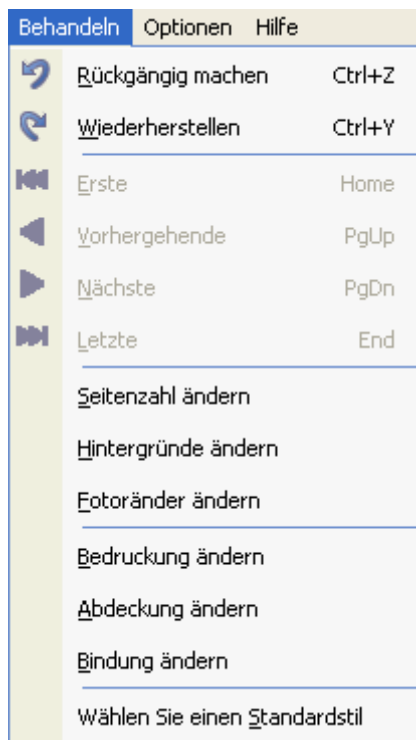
Behandeln Optionen Hilfe

Rückgängig machen Ctrl+Z
Wiederherstellen Ctrl+Y

Erste Home
Vorhergehende PgUp
Nächste PgDn
Letzte End

Seitenzahl ändern
Hintergründe ändern
Fotoränder ändern

Bedruckung ändern
Abdeckung ändern
Bindung ändern

Wählen Sie einen Standardstil